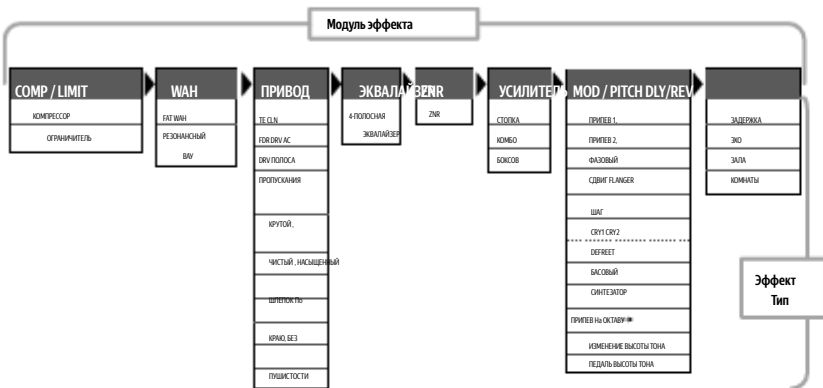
Модуль эффекта

COMP / LIMIT
КОМПРЕССОР
ОГРАНИЧИТЕЛЬ

WAH
FAT WAH
РЕЗОНАНСНЫЙ
BAY

ПРИВОД
TE CLN
FDR DRV AC
DRV ПОЛОСА
ПРОПУСКАНИЯ
КРУТОЙ ,
ЧИСТЫЙ , НАСЫЩЕННЫЙ
ШЛЕПОК ПЬ
КРАЮ, БЕЗ
ПУШИСТОСТИ

ЭКВАЛАЙЗЕР
4-ПОЛОСНАЯ
ЭКВАЛАЙЗЕР

ZNR
ZNR

УСИЛИТЕЛЬ
СТОПКА
КОМБО
БОКСОВ

MOD / PITCH DLY/REV
ПРИПЕВ 1,
ПРИПЕВ 2,
ФАЗОВЫЙ
СДВИГ FLANGER
ШАГ
CRY1 CRY2
DEFREET
БАСОВЫЙ
СИНТЕЗАТОР
ПРИПЕВ На ОКТАВУ
ИЗМЕНЕНИЕ ВЫСОТЫ ТОНА
ПЕДАЛЬ ВЫСОТЫ ТОНА

ЗАДЕРЖКА
ЭХО
ЗАЛА
КОМНАТЫ

Эффект
Тип